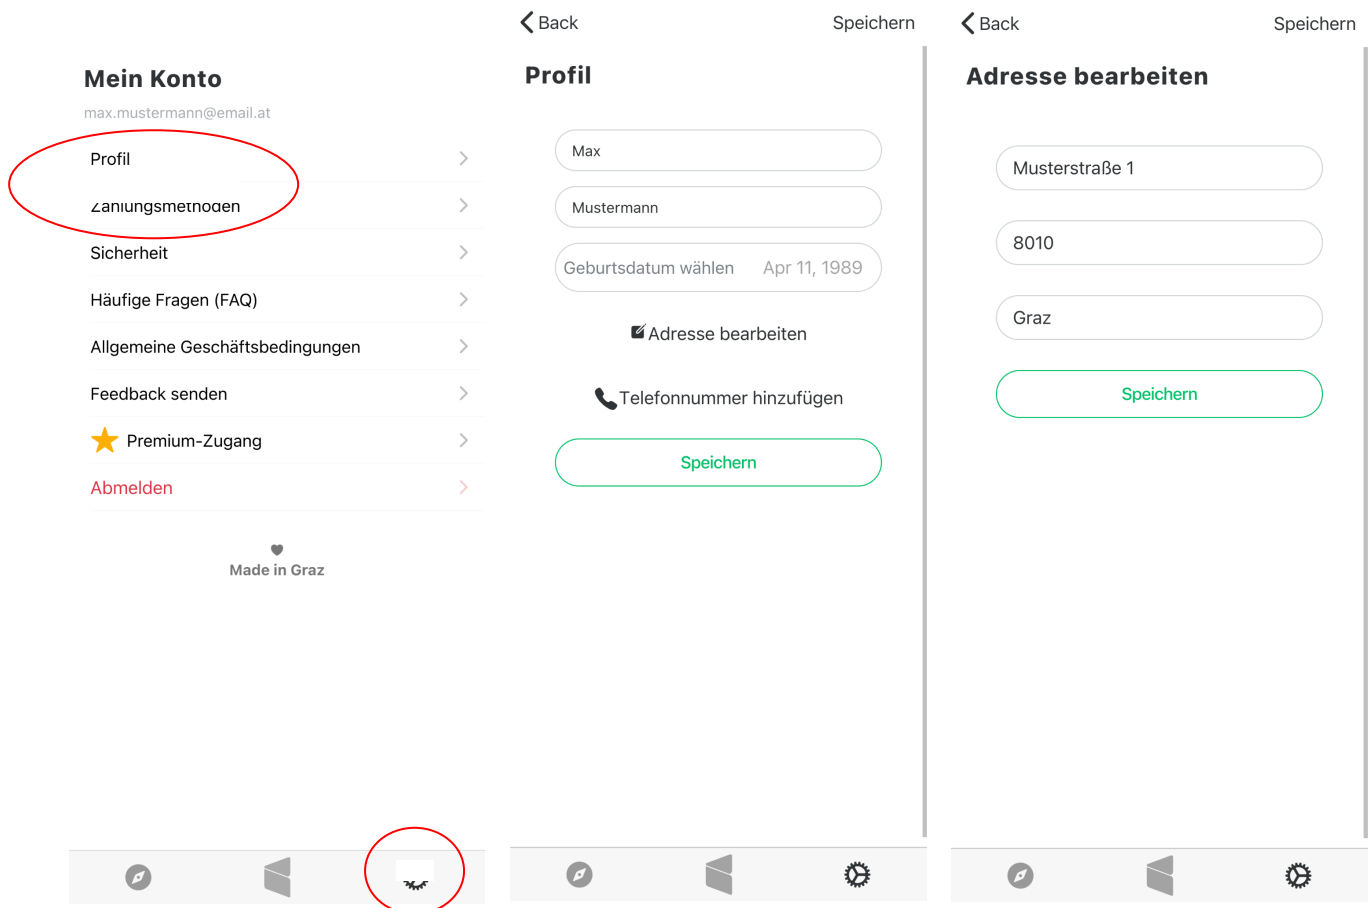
Mein Konto
max.mustermann@email.at

Profil

Zahlungsmethoden

Sicherheit

Häufige Fragen (FAQ)

Allgemeine Geschäftsbedingungen

Feedback senden

Premium-Zugang

Abmelden

Made in Graz

Back
Speichern

Profil

Max

Mustermann

Geburtsdatum wählen Apr 11, 1989

Adresse bearbeiten

Telefonnummer hinzufügen

Speichern

Back
Speichern

Adresse bearbeiten

Musterstraße 1

8010

Graz

Speichern